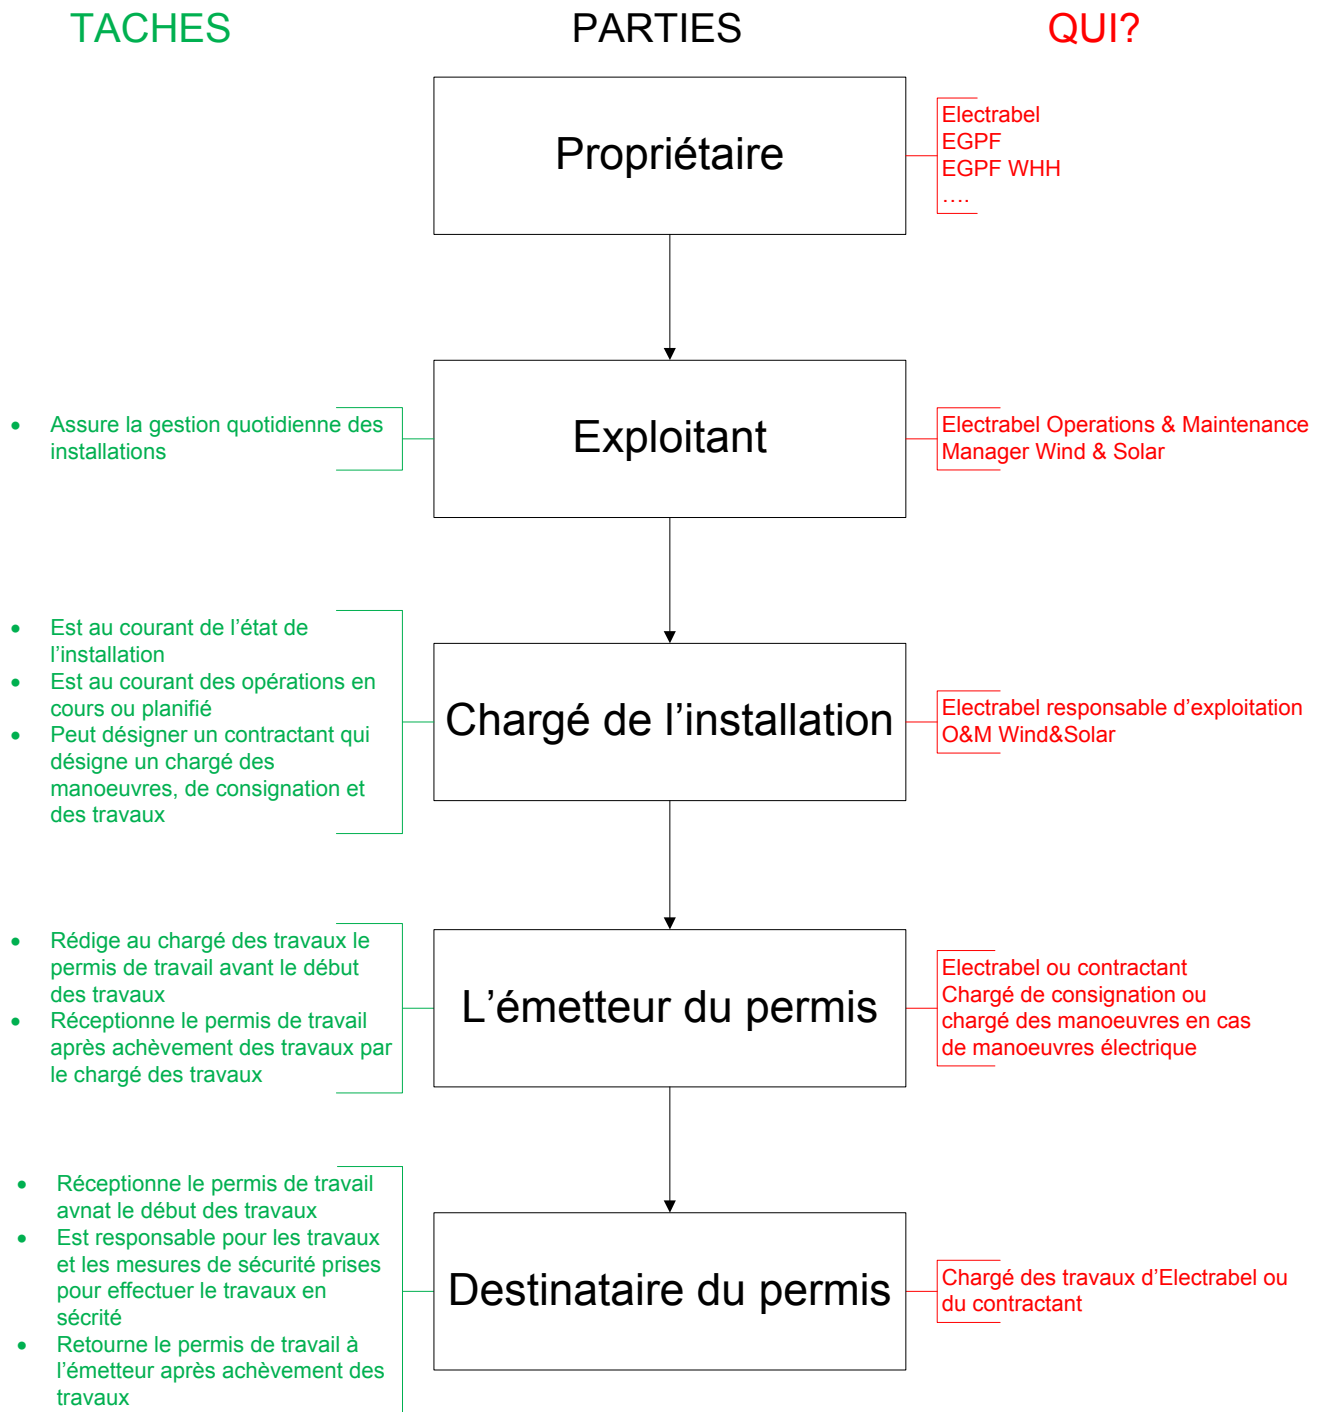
TACHES

PARTIES

QUI?

Propriétaire

Electrabel
EGPF
EGPF WHH
….

• Assure la gestion quotidienne des installations

Exploitant

Electrabel Operations & Maintenance Manager Wind & Solar

• Est au courant de l'état de l'installation
• Est au courant des opérations en cours ou planifié
• Peut désigner un contractant qui désigne un chargé des manoeuvres, de consignation et des travaux

Chargé de l'installation

Electrabel responsable d'exploitation O&M Wind&Solar

• Rédige au chargé des travaux le permis de travail avant le début des travaux
• Réceptionne le permis de travail après achèvement des travaux par le chargé des travaux

L'émetteur du permis

Electrabel ou contractant
Chargé de consignation ou chargé des manoeuvres en cas de manoeuvres électrique

• Réceptionne le permis de travail avnat le début des travaux
• Est responsable pour les travaux et les mesures de sécurité prises pour effectuer le travaux en sécrité
• Retourne le permis de travail à l'émetteur après achèvement des travaux

Destinataire du permis

Chargé des travaux d'Electrabel ou du contractant